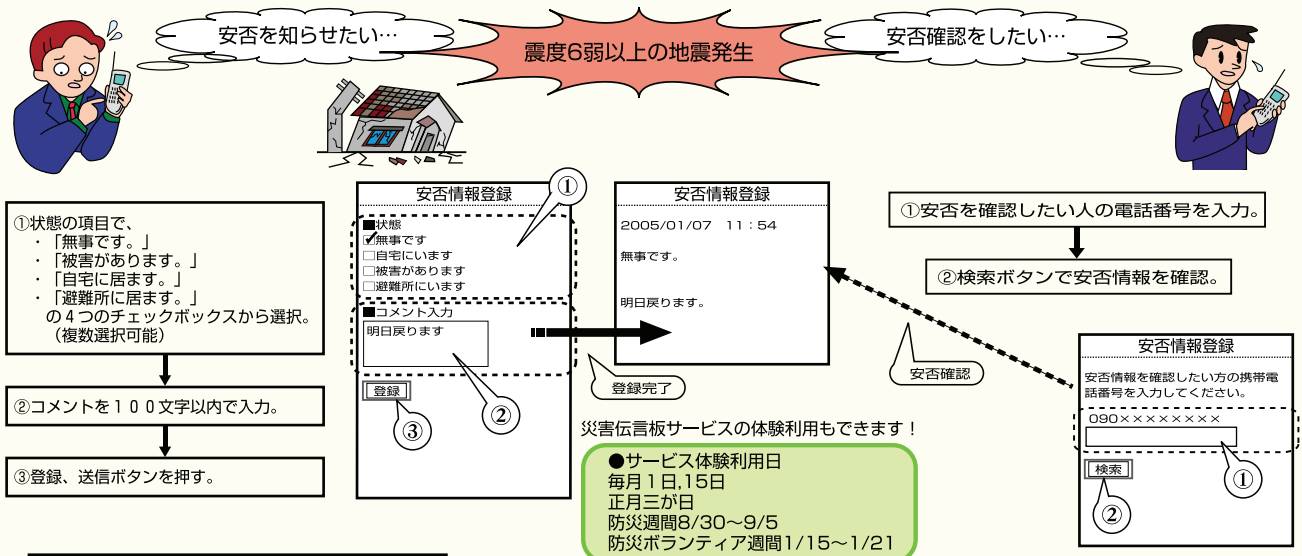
安否を知らせたい…

震度6弱以上の地震発生

安否確認をしたい…

①状態の項目で、
・「無事です。」
・「被害があります。」
・「自宅に居ます。」
・「避難所に居ます。」
の４つのチェックボックスから選択。
（複数選択可能）

②コメントを１００文字以内で入力。

③登録、送信ボタンを押す。

安否情報登録
①
■状態
☑無事です
□自宅にいます
□被害があります
□避難所にいます
■コメント入力
明日戻ります
登録
③
②

安否情報登録
2005/01/07 11：54
無事です。
明日戻ります。

登録完了

災害伝言板サービスの体験利用もできます！

●サービス体験利用日
毎月１日,15日
正月三が日
防災週間8/30〜9/5
防災ボランティア週間1/15〜1/21

①安否を確認したい人の電話番号を入力。

②検索ボタンで安否情報を確認。

安否確認

安否情報登録
安否情報を確認したい方の携帯電話番号を入力してください。
090××××××××
検索
①
②